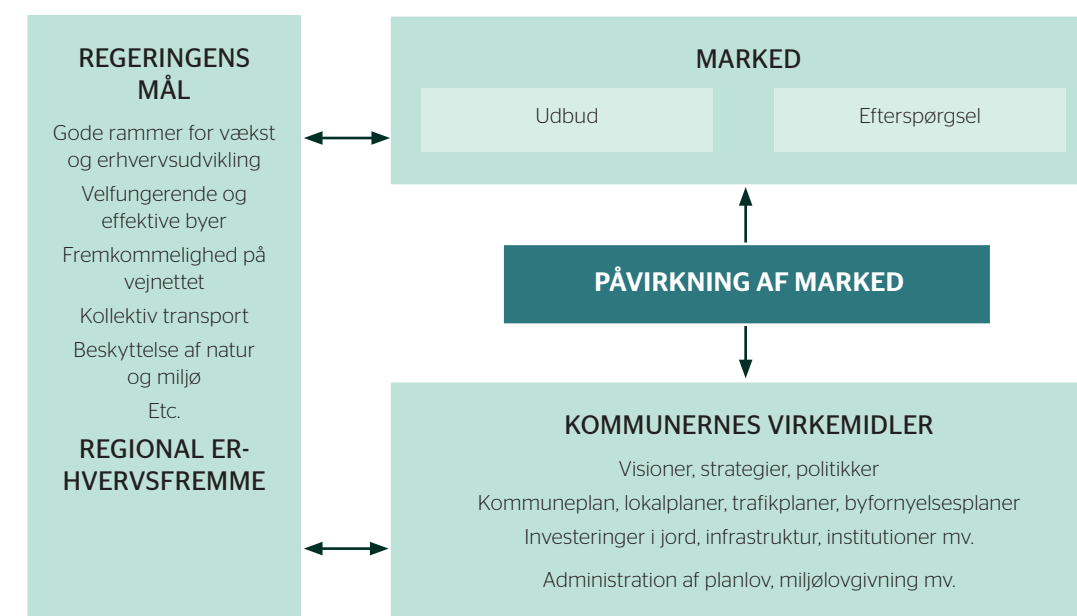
REGERINGENS MÅL

Gode rammer for vækst og erhvervsudvikling

Velfungerende og effektive byer

Fremkommelighed på vejnettet

Kollektiv transport

Beskyttelse af natur og miljø

Etc.

REGIONAL ERHVERVSFREMME

MARKED

Udbud

Efterspørgsel

PÅVIRKNING AF MARKED

KOMMUNERNES VIRKEMIDLER

Visioner, strategier, politikker

Kommuneplan, lokalplaner, trafikplaner, byfornyelsesplaner

Investeringer i jord, infrastruktur, institutioner mv.

Administration af planlov, miljølovgivning mv.